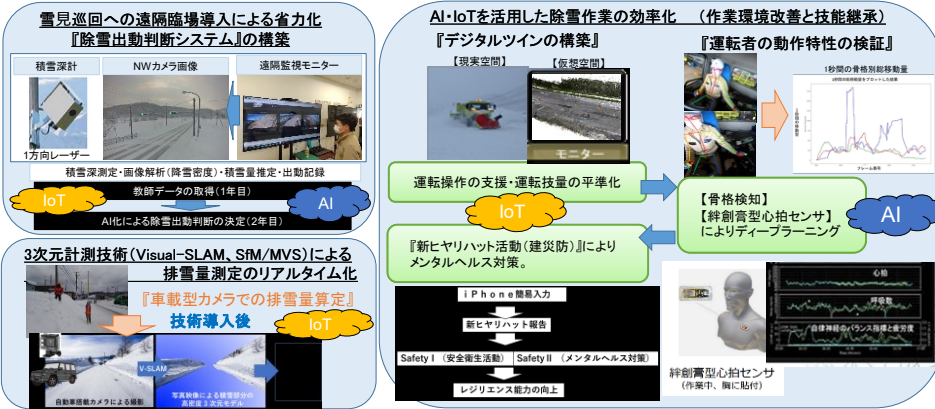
雪見巡回への遠隔臨場導入による省力化
『除雪出動判断システム』の構築

積雪深計
NWカメラ画像
遠隔監視モニター
1方向レーザー

積雪深測定・画像解析（降雪密度）・積雪量推定・出動記録
教師データの取得（1年目）
IoT
AI
AI化による除雪出動判断の決定（2年目）

3次元計測技術（Visual-SLAM、SfM/MVS）による
排雪量測定のリアルタイム化

『車載型カメラでの排雪量算定』
技術導入後
IoT
V-SLAM
自動車搭載カメラによる撮影
写真映像による積雪部分の高密度3次元モデル

AI・IoTを活用した除雪作業の効率化　（作業環境改善と技能継承）

『デジタルツインの構築』
【現実空間】
【仮想空間】
モニター

『運転者の動作特性の検証』
1秒間の骨格別総移動量
フレーム番号

運転操作の支援・運転技量の平準化
IoT

【骨格検知】
【絆創膏型心拍センサ】
によりディープラーニング
AI

『新ヒヤリハット活動（建災防）』により
メンタルヘルス対策。

iPhone簡易入力
新ヒヤリハット報告
Safety I（安全衛生活動）
Safety II（メンタルヘルス対策）
レジリエンス能力の向上

心拍
呼吸数
自律神経のバランス指標と疲労度

絆創膏型心拍センサ
（作業中、胸に貼付）